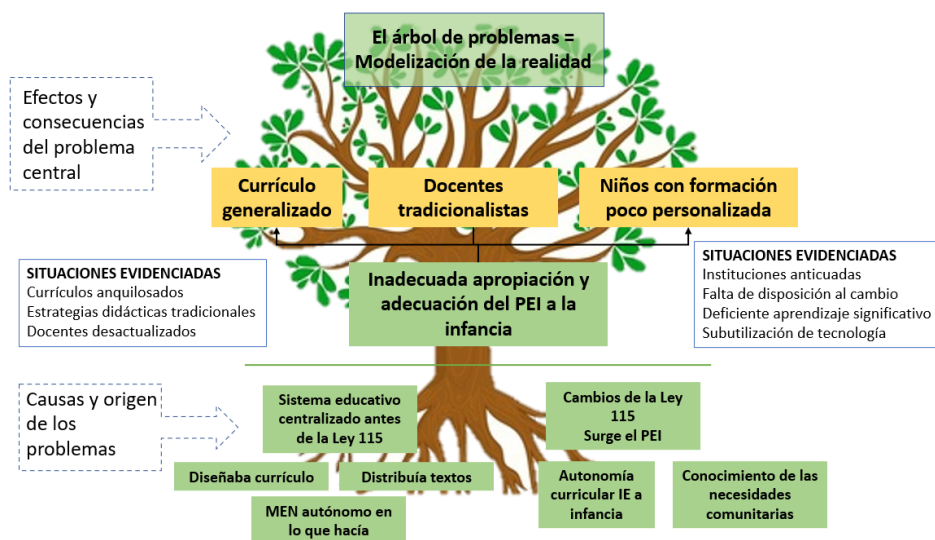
El árbol de problemas = Modelización de la realidad

Efectos y consecuencias del problema central

Currículo generalizado

Docentes tradicionalistas

Niños con formación poco personalizada

SITUACIONES EVIDENCIADAS
Currículos anquilosados
Estrategias didácticas tradicionales
Docentes desactualizados

Inadecuada apropiación y adecuación del PEI a la infancia

SITUACIONES EVIDENCIADAS
Instituciones anticuadas
Falta de disposición al cambio
Deficiente aprendizaje significativo
Subutilización de tecnología

Causas y origen de los problemas

Sistema educativo centralizado antes de la Ley 115

Cambios de la Ley 115
Surge el PEI

Diseñaba currículo

Distribuía textos

Autonomía curricular IE a infancia

Conocimiento de las necesidades comunitarias

MEN autónomo en lo que hacía